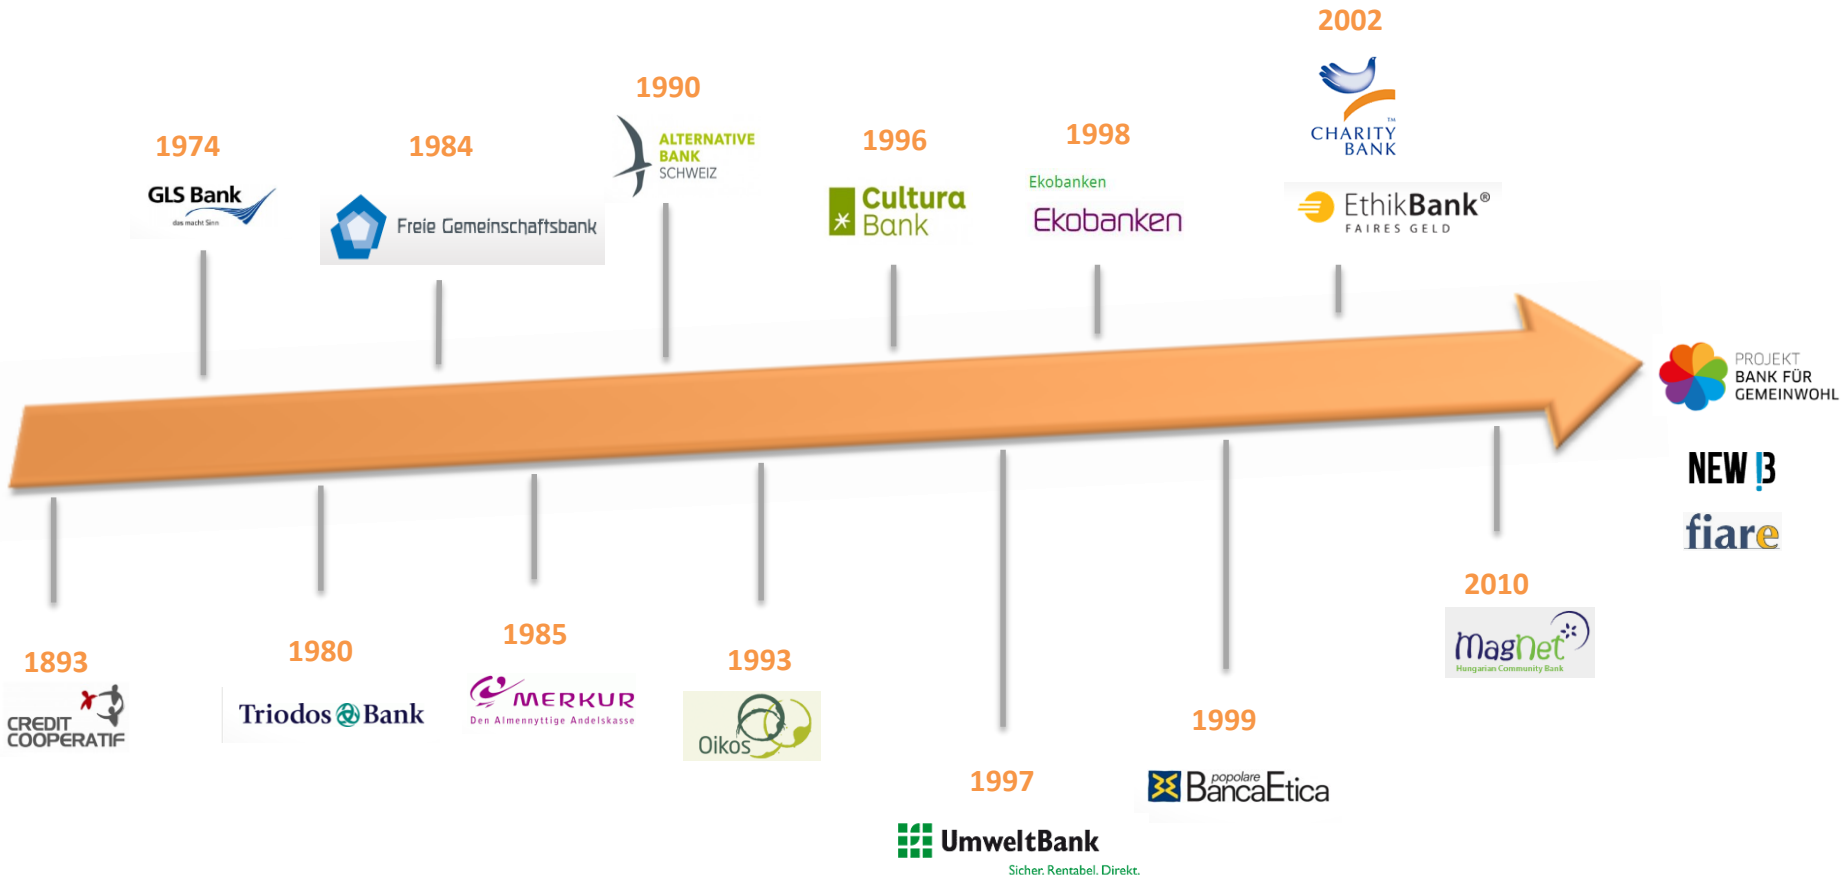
2002

CHARITY BANK

1974

GLS Bank
das macht Sinn

1984

Freie Gemeinschaftsbank

1990

ALTERNATIVE BANK SCHWEIZ

1996

Cultura Bank

1998

Ekobanken
Ekobanken

EthikBank®
FAIRES GELD

PROJEKT BANK FÜR GEMEINWOHL

NEW B

fiare

2010

MagNet
Hungarian Community Bank

1893

CREDIT COOPERATIF

1980

Triodos Bank

1985

MERKUR
Den Almennyttige Andelskasse

1993

Oikos

1997

UmweltBank
Sicher. Rentabel. Direkt.

1999

popolare Banca Etica